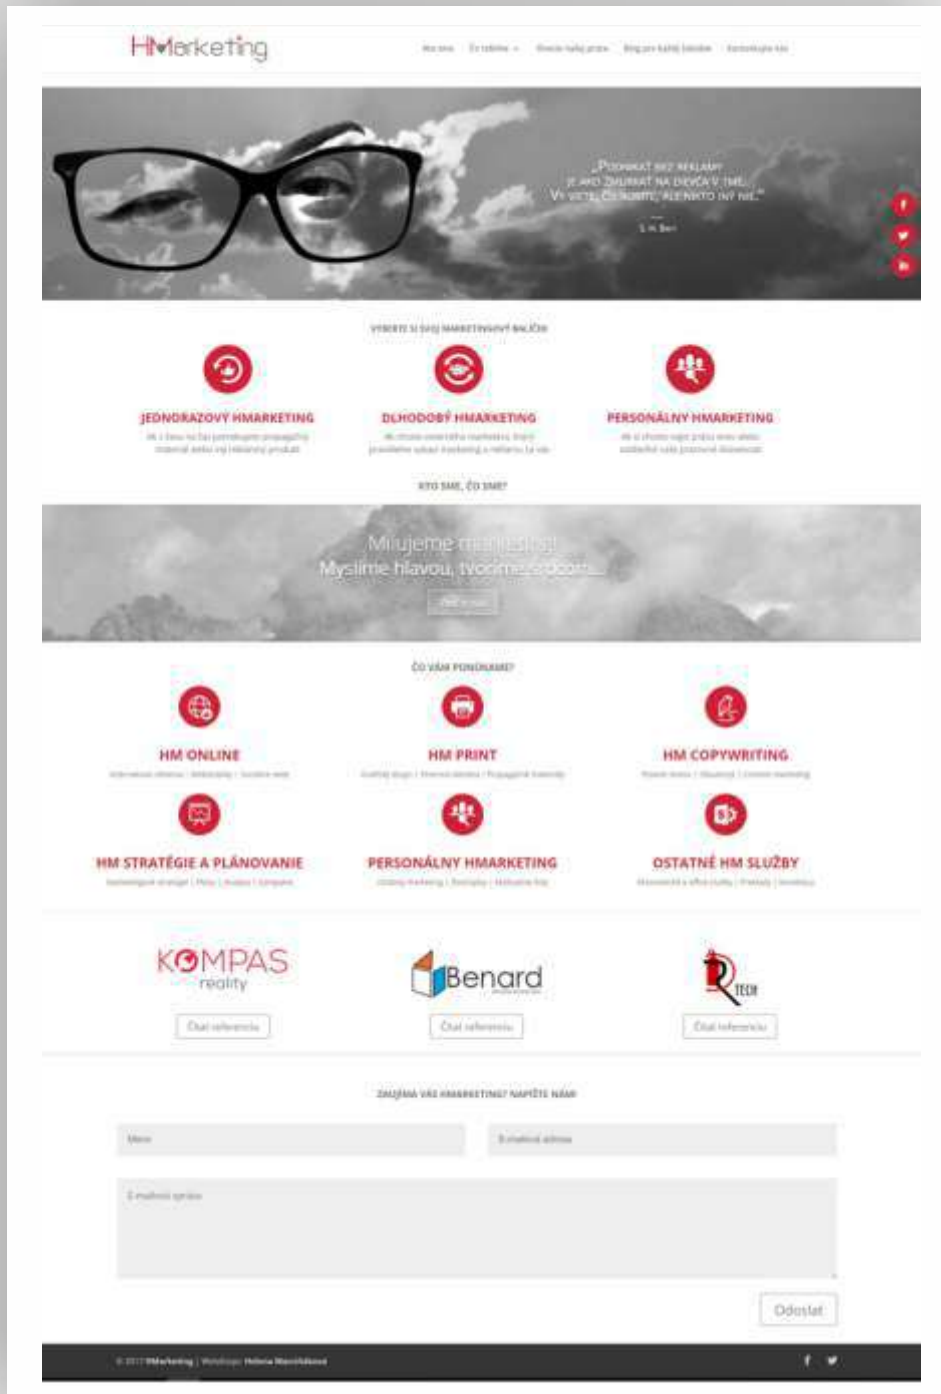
HMarketing

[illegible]

„PODNIKAŤ BEZ REKLAMY JE AKO ŽMURKAŤ NA DIEVČA V TME. VY VIETE, ČO ROBÍTE, ALE NIKTO INÝ NIE."
— S. H. Britt

VYBERTE SI SVOJ MARKETINGOVÝ BALÍČEK

JEDNORAZOVÝ HMARKETING
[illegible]

DLHODOBÝ HMARKETING
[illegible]

PERSONÁLNY HMARKETING
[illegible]

KTO SME, ČO SME?

Milujeme marketing!
Myslíme hlavou, tvoríme srdcom...
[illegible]

ČO VÁM PONÚKAME?

HM ONLINE
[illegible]

HM PRINT
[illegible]

HM COPYWRITING
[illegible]

HM STRATÉGIE A PLÁNOVANIE
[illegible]

PERSONÁLNY HMARKETING
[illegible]

OSTATNÉ HM SLUŽBY
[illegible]

KOMPAS reality
Čítať referenciu

Benard
Čítať referenciu

TECH
Čítať referenciu

ZAUJÍMA VÁS HMARKETING? NAPÍŠTE NÁM!

Meno
E-mailová adresa
E-mailová správa

Odoslať

© 2017 HMarketing | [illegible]